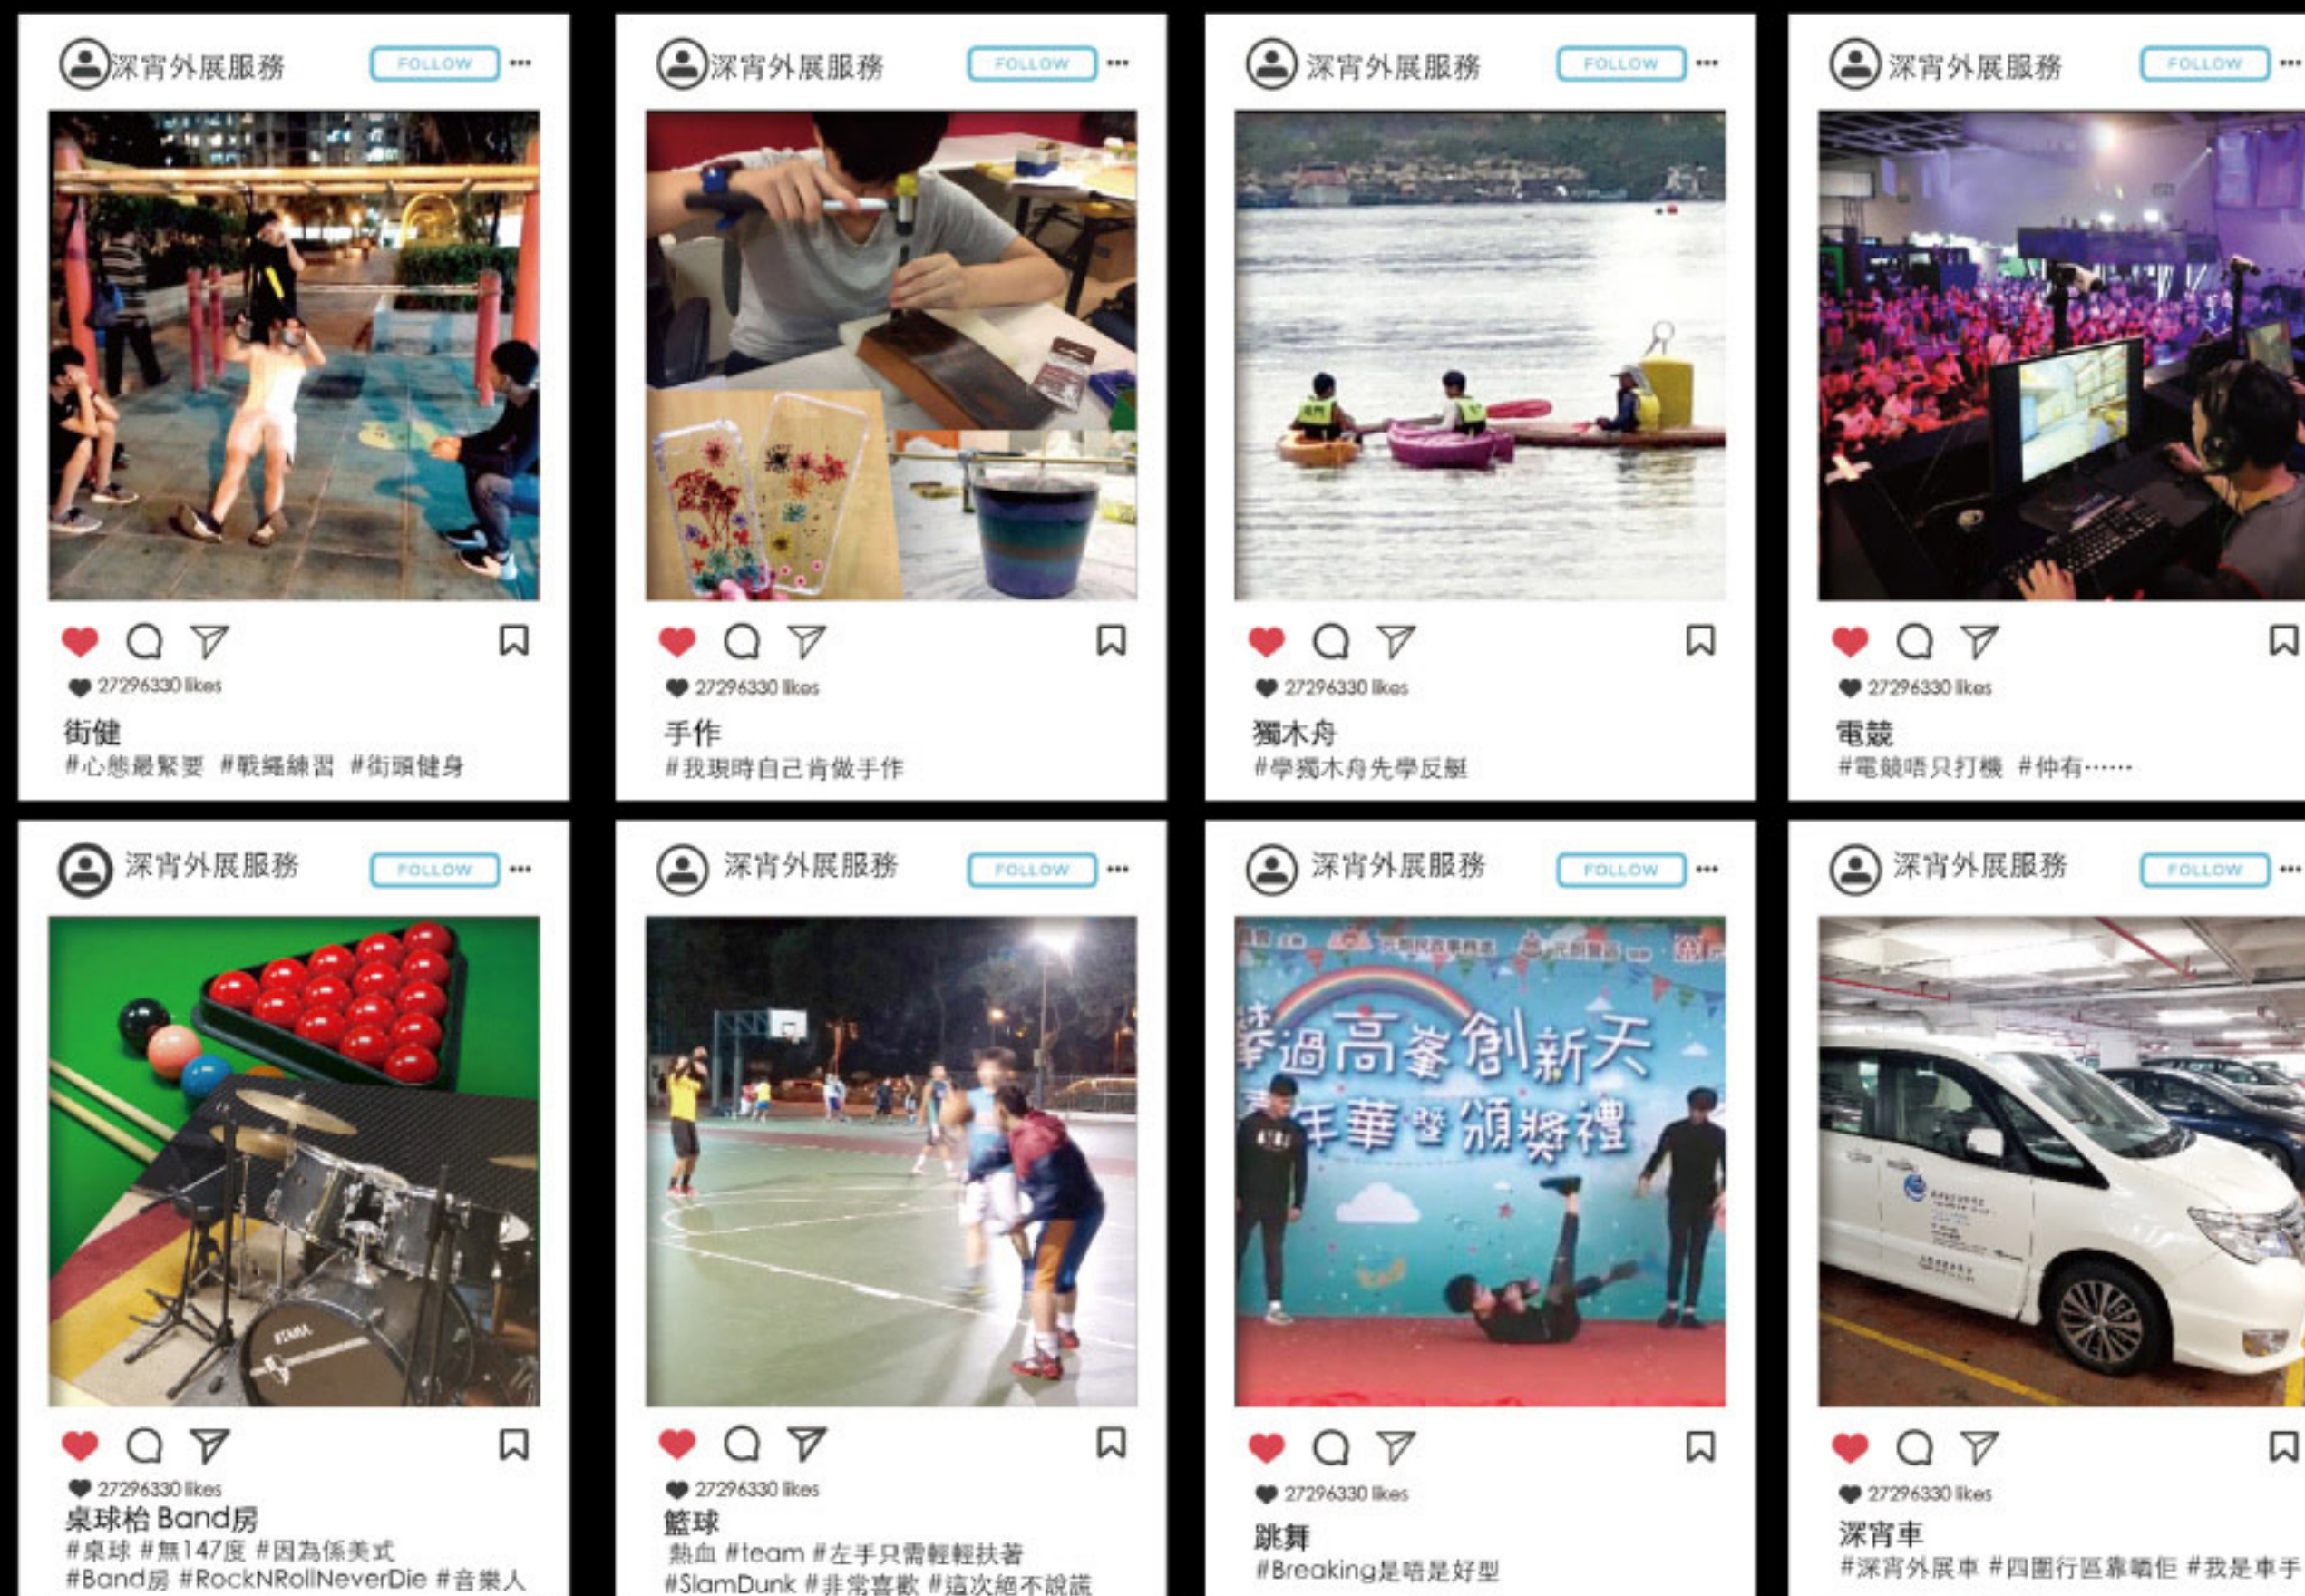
深宵外展服務 FOLLOW ···

27296330 likes
街健
#心態最緊要 #戰繩練習 #街頭健身

深宵外展服務 FOLLOW ···

27296330 likes
手作
#我現時自己肯做手作

深宵外展服務 FOLLOW ···

27296330 likes
獨木舟
#學獨木舟先學反艇

深宵外展服務 FOLLOW ···

27296330 likes
電競
#電競唔只打機 #仲有······

深宵外展服務 FOLLOW ···

27296330 likes
桌球枱 Band房
#桌球 #無147度 #因為係美式
#Band房 #RockNRollNeverDie #音樂人

深宵外展服務 FOLLOW ···

27296330 likes
籃球
熱血 #team #左手只需輕輕扶著
#SlamDunk #非常喜歡 #這次絕不說謊

深宵外展服務 FOLLOW ···

攀過高峯創新天
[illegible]年華暨頒獎禮

27296330 likes
跳舞
#Breaking是唔是好型

深宵外展服務 FOLLOW ···

27296330 likes
深宵車
#深宵外展車 #四圍行區靠晒佢 #我是車手